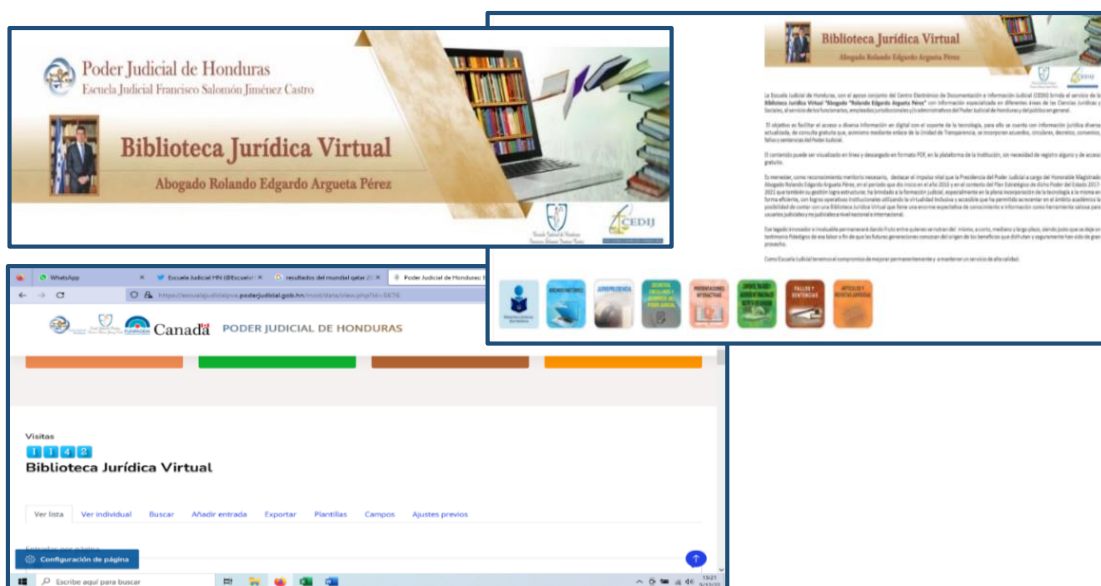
Poder Judicial de Honduras
Escuela Judicial Francisco Salomón Jiménez Castro

Biblioteca Jurídica Virtual
Abogado Rolando Edgardo Argueta Pérez

CEDIJ

Biblioteca Jurídica Virtual
Abogado Rolando Edgardo Argueta Pérez

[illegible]

WhatsApp
Escuela Judicial HN (@Escuela
resultados del mundial qatar 2
Poder Judicial de Honduras:

https://escuelajudicial.poderjudicial.gob.hn/mod/data/view.php?id=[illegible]

Canadá PODER JUDICIAL DE HONDURAS

Visitas
1 1 4 8
Biblioteca Jurídica Virtual

Ver lista Ver individual Buscar Añadir entrada Exportar Plantillas Campos Ajustes previos

Configuración de página

Escribe aquí para buscar